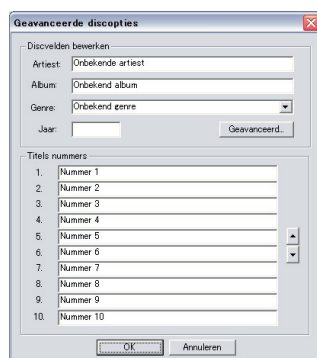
Geavanceerde discopties

Discvelden bewerken

Artiest: Onbekende artiest

Album: Onbekend album

Genre: Onbekend genre

Jaar:

Geavanceerd...

Titels nummers

1. Nummer 1
2. Nummer 2
3. Nummer 3
4. Nummer 4
5. Nummer 5
6. Nummer 6
7. Nummer 7
8. Nummer 8
9. Nummer 9
10. Nummer 10

OK

Annuleren